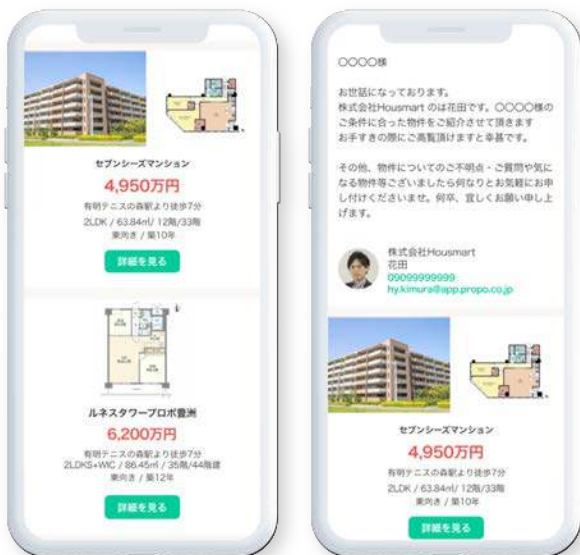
セブンシーズマンション

4,950万円

有明テニスの森駅より徒歩7分
2LDK / 63.84㎡ / 12階/33階
東向き / 築10年

詳細を見る

ルネスタワープロポ豊洲

6,200万円

有明テニスの森駅より徒歩7分
2LDKS+WIC / 86.45㎡ / 35階/44階建
東向き / 築12年

詳細を見る

○○○○様

お世話になっております。
株式会社Housmart のは花田です。○○○○様のご条件に合った物件をご紹介させて頂きます
お手すきの際にご高覧頂けますと幸甚です。

その他、物件についてのご不明点・ご質問や気になる物件等ございましたら何なりとお気軽にお申し付けくださいませ。何卒、宜しくお願い申し上げます。

株式会社Housmart
花田
09099999999
hy.kimura@app.propo.co.jp

セブンシーズマンション

4,950万円

有明テニスの森駅より徒歩7分
2LDK / 63.84㎡ / 12階/33階
東向き / 築10年

詳細を見る